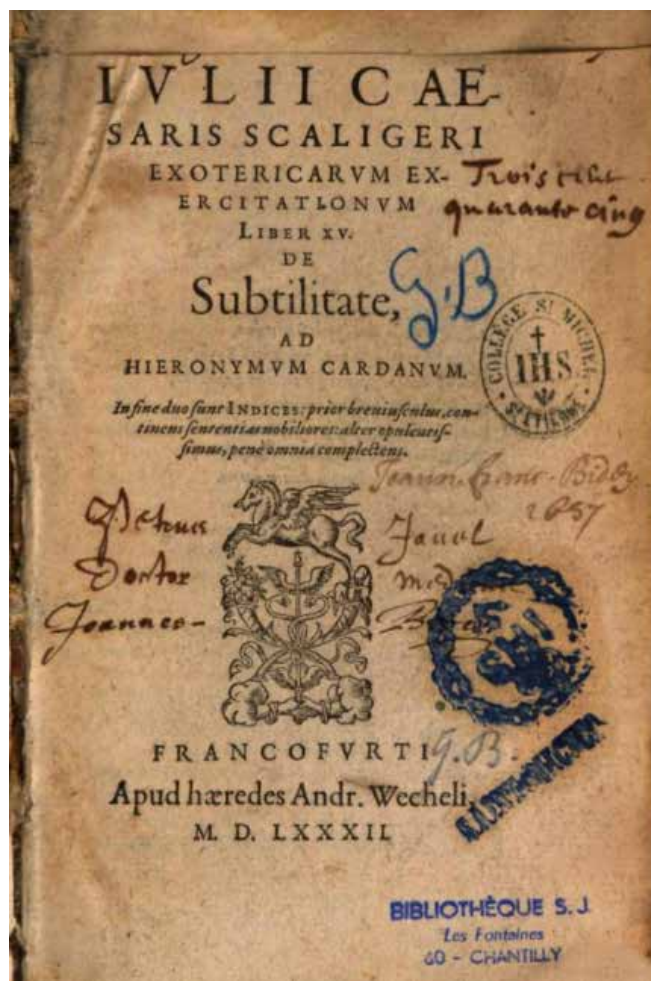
IVLII CAESARIS SCALIGERI EXOTERICARVM EXERCITATIONVM LIBER XV. DE Subtilitate, AD HIERONYMVM CARDANVM.

Trois cent quarante cinq

G.B

COLLEGE S. MICHEL IHS

In fine duo sunt INDICES: prior breuiusculus, continens sententias nobiliores: alter opulentissimus, penè omnia complectens.

Joann. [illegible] 1657

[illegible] Doctor Joannes

Jaunel med. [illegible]

FRANCOFVRTI, Apud hæredes Andr. Wecheli, M. D. LXXXII.

G.B.

BIBLIOTHÈQUE S.J. Les Fontaines 60 - CHANTILLY